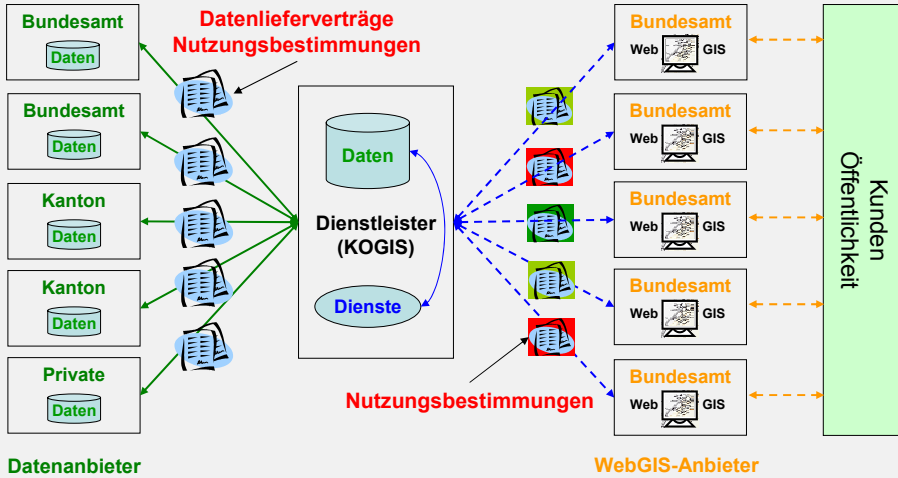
Bundesamt
Daten

Bundesamt
Daten

Kanton
Daten

Kanton
Daten

Private
Daten

Datenanbieter

Datenlieferverträge
Nutzungsbestimmungen

Daten

Dienstleister
(KOGIS)

Dienste

Nutzungsbestimmungen

Bundesamt
Web GIS

Bundesamt
Web GIS

Bundesamt
Web GIS

Bundesamt
Web GIS

Bundesamt
Web GIS

WebGIS-Anbieter

Kunden
Öffentlichkeit